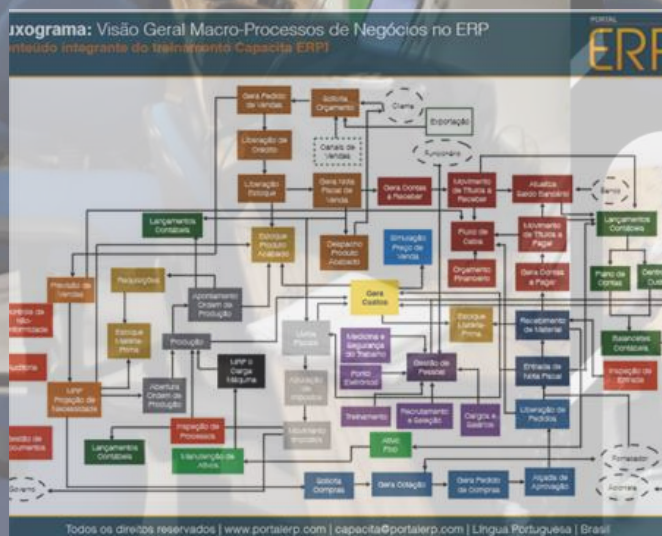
uxograma: Visão Geral Macro-Processos de Negócios no ERP
onteúdo integrante do treinamento Capacita ERP!

PORTAL
ERP

Gera Pedido de Vendas
Solicita Orçamento
Cliente
Exportação
Liberação de Crédito
Canais de Vendas
Funcionário
Liberação Estoque
Gera Nota Fiscal de Venda
Gera Contas a Receber
Movimento de Títulos a Receber
Atualiza Saldo Bancário
Banco
Lançamentos Contábeis
Estoque Produto Acabado
Despacho Produto Acabado
Simulação Preço de Venda
Fluxo de Caixa
Movimento de Títulos a Pagar
Lançamentos Contábeis
Orçamento Financeiro
Gera Contas a Pagar
Plano de Contas
Previsão de Vendas
Requisições
Apontamento Ordem de Produção
Gera Custos
Estoque Matéria Prima
Recebimento de Material
Estoque Matéria Prima
Produção
Livros Fiscais
Medicina e Segurança do Trabalho
Balancetes Contábeis
Auditoria
MRP II Carga Máquina
Ponto Eletrônico
Gestão de Pessoal
Entrada de Nota Fiscal
Inspeção de Entrada
MRP Projeção de Necessidade
Abertura Ordem de Produção
Apuração de Impostos
Treinamento
Recrutamento e Seleção
Cargos e Salários
Liberação de Pedidos
Gestão de Documentos
Inspeção de Processos
Movimento Impostos
Lançamentos Contábeis
Manutenção de Ativos
Ativo Fixo
Fornecedor
Solicita Compras
Gera Cotação
Gera Pedido de Compras
Alçada de Aprovação
Governo
Acionista

Todos os direitos reservados | www.portalerp.com | capacita@portalerp.com | Língua Portuguesa | Brasil